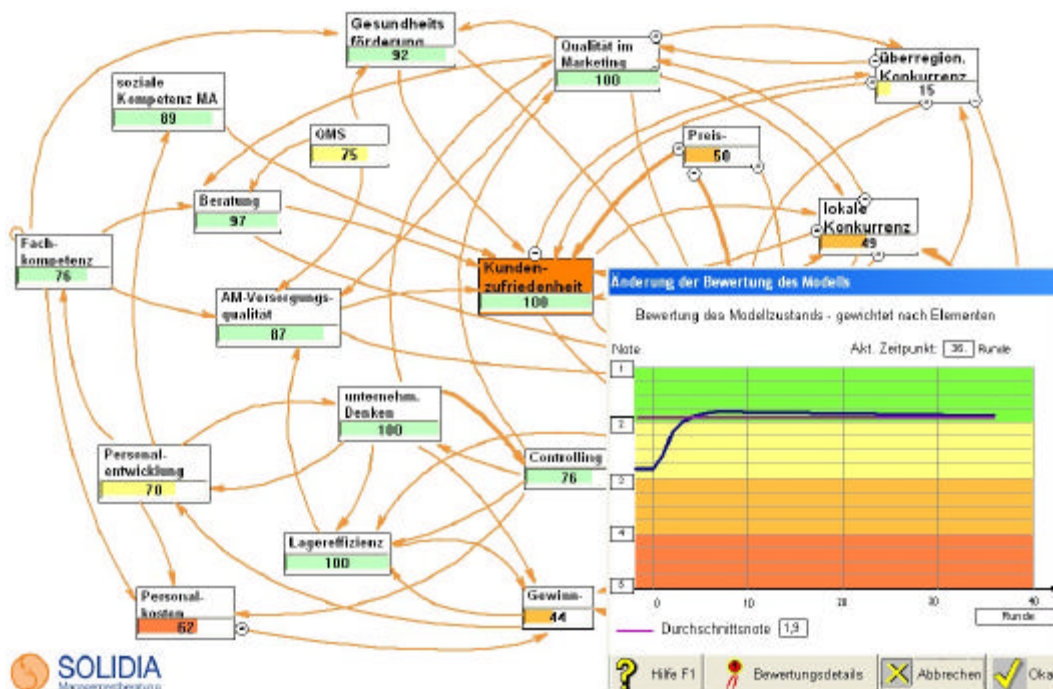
Gesundheits förderung
92

Qualität im Marketing
100

überregion. Konkurrenz
15

soziale Kompetenz MA
89

QMS
75

Preis-
50

Beratung
97

lokale Konkurrenz
49

Fach-kompetenz
76

Kunden-zufriedenheit
100

AM-Versorgungs-qualität
87

unternehm. Denken
100

Personal-entwicklung
70

Controlling
76

Lagereffizienz
100

Personal-kosten
62

Gewinn-
44

SOLIDIA
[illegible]

Änderung der Bewertung des Modells

Bewertung des Modellzustands - gewichtet nach Elementen

Note

Akt. Zeitpunkt: 36. Runde

1
2
3
4
5

0
10
20
30
40
Runde

Durchschnittsnote 1,9

Hilfe F1
Bewertungsdetails
Abbrechen
Oka